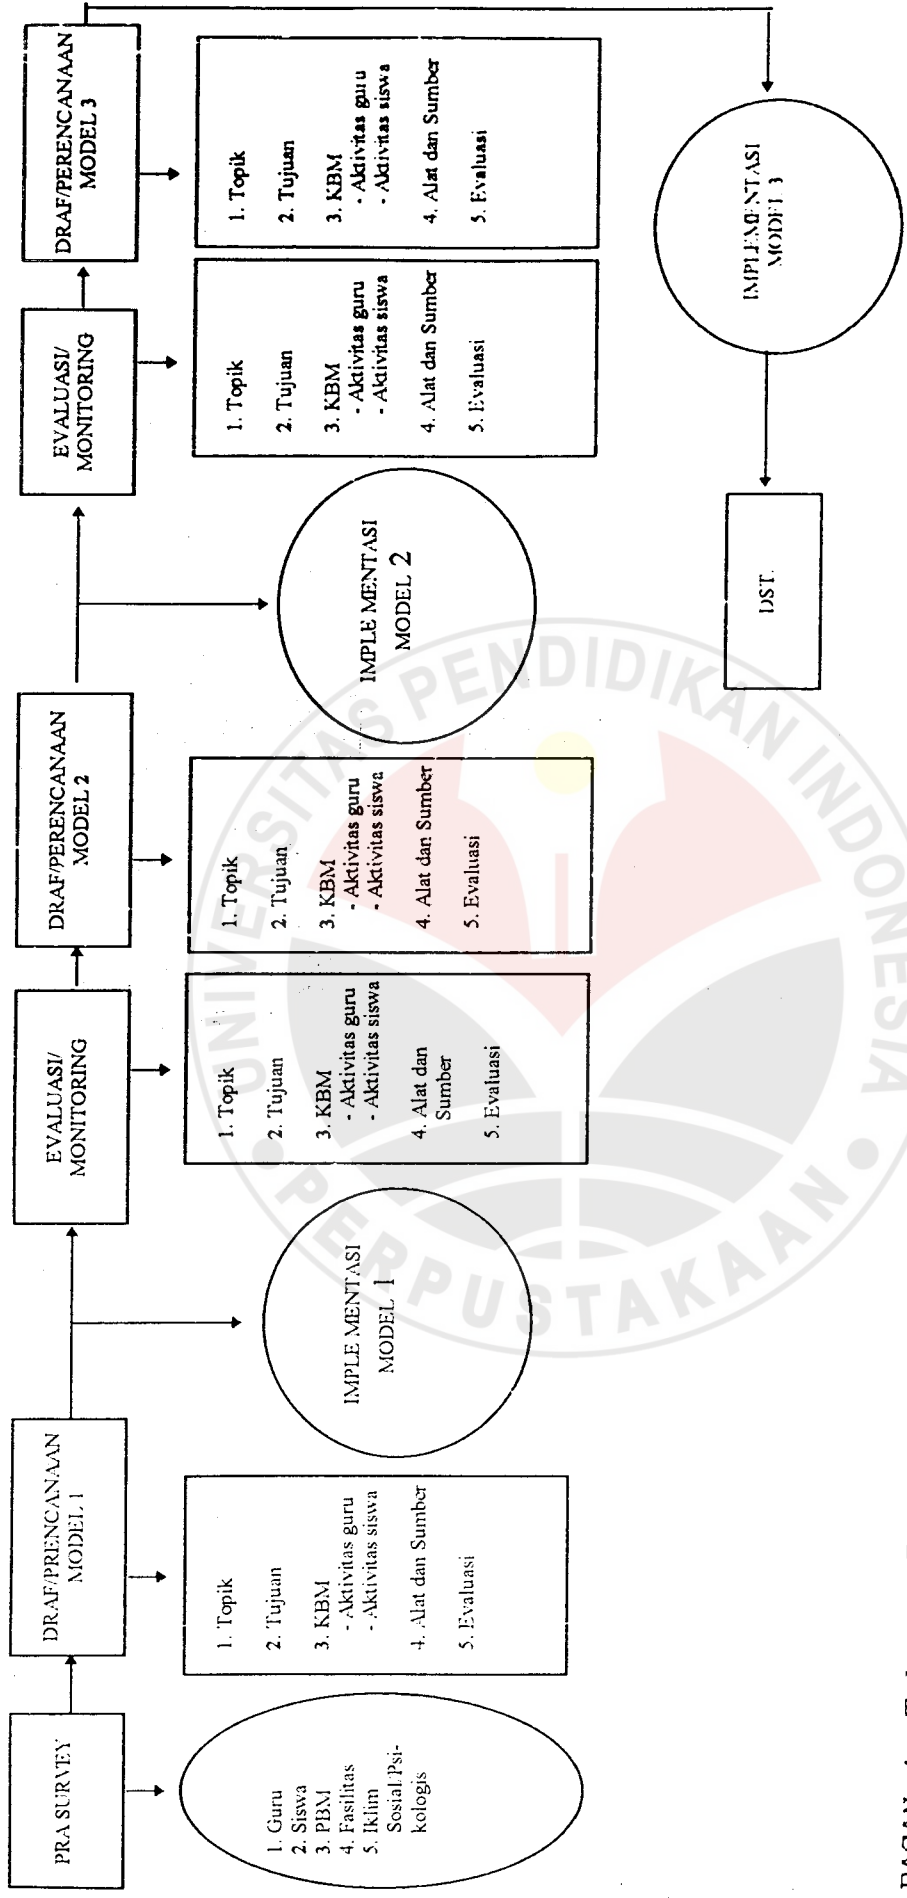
PRA SURVEY

1. Guru
2. Siswa
3. PBM
4. Fasilitas
5. Iklim Sosial/Psikologis

DRAF/PRENCANAAN MODEL 1

1. Topik
2. Tujuan
3. KBM
- Aktivitas guru
- Aktivitas siswa
4. Alat dan Sumber
5. Evaluasi

IMPLE MENTASI MODEL 1

EVALUASI/ MONITORING

1. Topik
2. Tujuan
3. KBM
- Aktivitas guru
- Aktivitas siswa
4. Alat dan Sumber
5. Evaluasi

DRAF/PERENCANAAN MODEL 2

1. Topik
2. Tujuan
3. KBM
- Aktivitas guru
- Aktivitas siswa
4. Alat dan Sumber
5. Evaluasi

IMPLE MENTASI MODEL 2

EVALUASI/ MONITORING

1. Topik
2. Tujuan
3. KBM
- Aktivitas guru
- Aktivitas siswa
4. Alat dan Sumber
5. Evaluasi

DRAF/PERENCANAAN MODEL 3

1. Topik
2. Tujuan
3. KBM
- Aktivitas guru
- Aktivitas siswa
4. Alat dan Sumber
5. Evaluasi

IMPLEMENTASI MODEL 3

DST.

BAGAN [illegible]